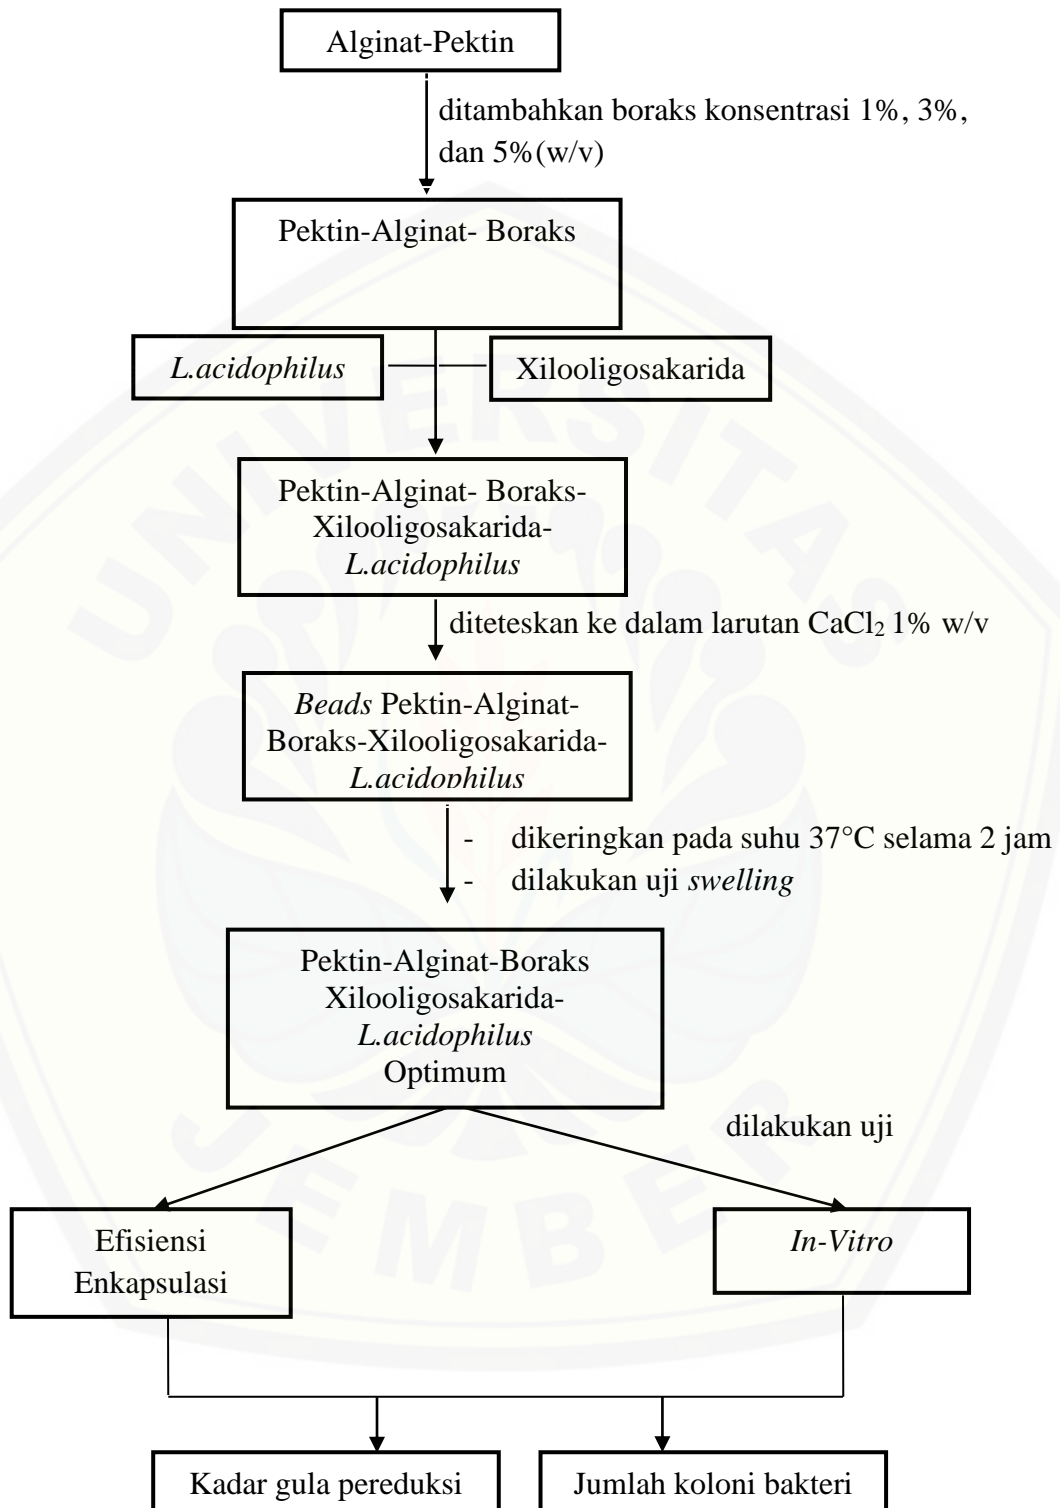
Alginat-Pektin

ditambahkan boraks konsentrasi 1%, 3%, dan 5%(w/v)

Pektin-Alginat- Boraks

L.acidophilus

Xilooligosakarida

Pektin-Alginat- Boraks-Xilooligosakarida-L.acidophilus

diteteskan ke dalam larutan $CaCl_2$ 1% w/v

Beads Pektin-Alginat-Boraks-Xilooligosakarida-L.acidophilus

- dikeringkan pada suhu 37°C selama 2 jam
- dilakukan uji swelling

Pektin-Alginat-Boraks Xilooligosakarida-L.acidophilus Optimum

dilakukan uji

Efisiensi Enkapsulasi

In-Vitro

Kadar gula pereduksi

Jumlah koloni bakteri